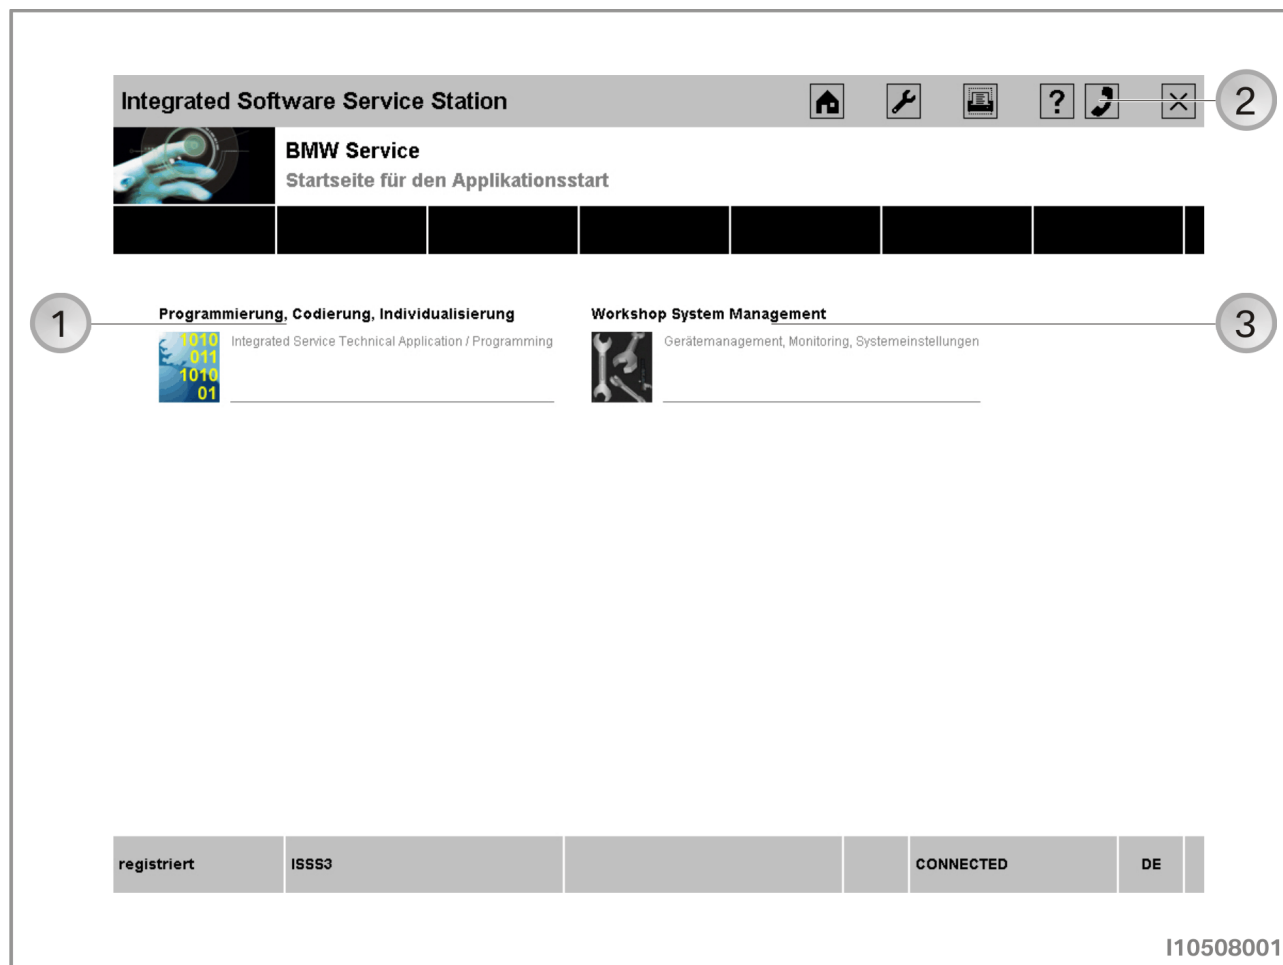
Integrated Software Service Station

2

BMW Service
Startseite für den Applikationsstart

1

Programmierung, Codierung, Individualisierung

1010
011
1010
01

Integrated Service Technical Application / Programming

Workshop System Management

3

Gerätemanagement, Monitoring, Systemeinstellungen

| registriert | ISSS3 | | | CONNECTED | DE | |
|---|---|---|---|---|---|---|

I10508001